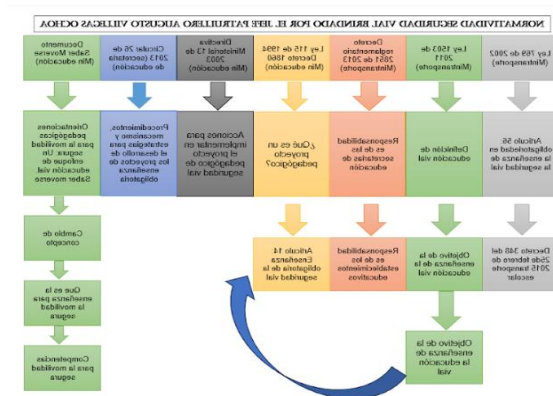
NORMATIVIDAD SEGURIDAD VIAL BRINDADO POR EL JEFE PATRULLERO AUGUSTO VILLEGAS OCHOA

Documento Saber Moverse (Min educación)

Circular 26 de 2015 (secretaria de Min educación)

Directiva Ministerial 13 de 2003 (Min educación)

Ley 115 de 1994 Decreto 1860 (Min educación)

Decreto reglamentario 2851 de 2013 (Mintransporte)

Ley 1503 de 2011 (Mintransporte)

Ley 769 de 2002 (Mintransporte)

Orientaciones pedagógicas para la movilidad segura. Un enfoque de educación vial. Saber moverse

Procedimientos, mecanismos y estrategias para el desarrollo de los proyectos de enseñanza obligatoria

Acciones para implementar en el proyecto pedagógico de seguridad vial

¿Qué es un proyecto pedagógico?

Responsabilidad es de las secretarias de educación

Definición de educación vial

Artículo 56 obligatoriedad en la enseñanza de la seguridad vial

Cambio de concepto

Artículo 14: Enseñanza obligatoria de la seguridad vial

Responsabilidad es de los establecimientos educativos

Objetivo de la enseñanza de la educación vial

Decreto 348 del 26 de febrero de 2015 transporte escolar

Que es la enseñanza para la movilidad segura

Objetivo de la enseñanza de la educación vial

Competencias para la movilidad segura